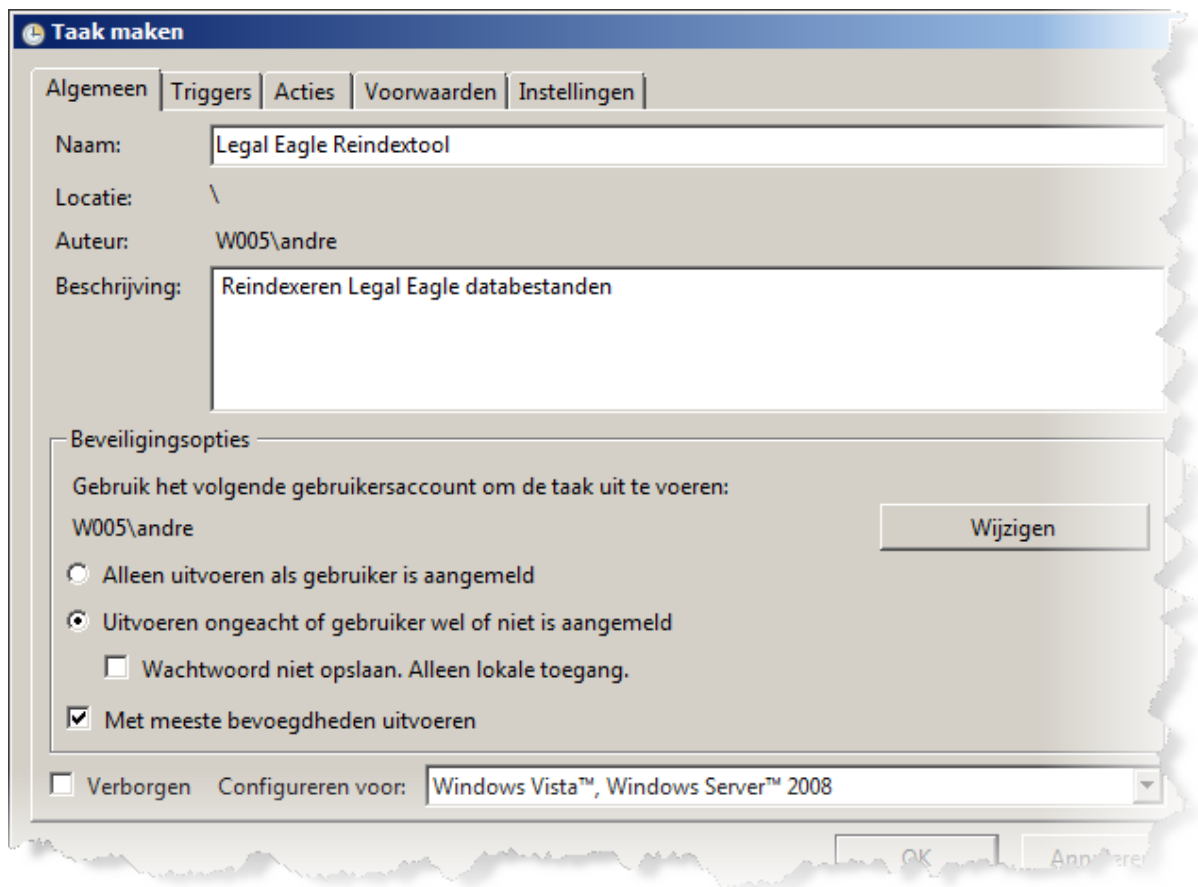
Taak maken

Algemeen | Triggers | Acties | Voorwaarden | Instellingen

Naam: Legal Eagle Reindextool

Locatie: \

Auteur: W005\andre

Beschrijving: Reindexeren Legal Eagle databestanden

Beveiligingsopties

Gebruik het volgende gebruikersaccount om de taak uit te voeren:

W005\andre

Wijzigen

Alleen uitvoeren als gebruiker is aangemeld

Uitvoeren ongeacht of gebruiker wel of niet is aangemeld

Wachtwoord niet opslaan. Alleen lokale toegang.

Met meeste bevoegdheden uitvoeren

Verborgen Configureren voor: Windows Vista™, Windows Server™ 2008

OK Ann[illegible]